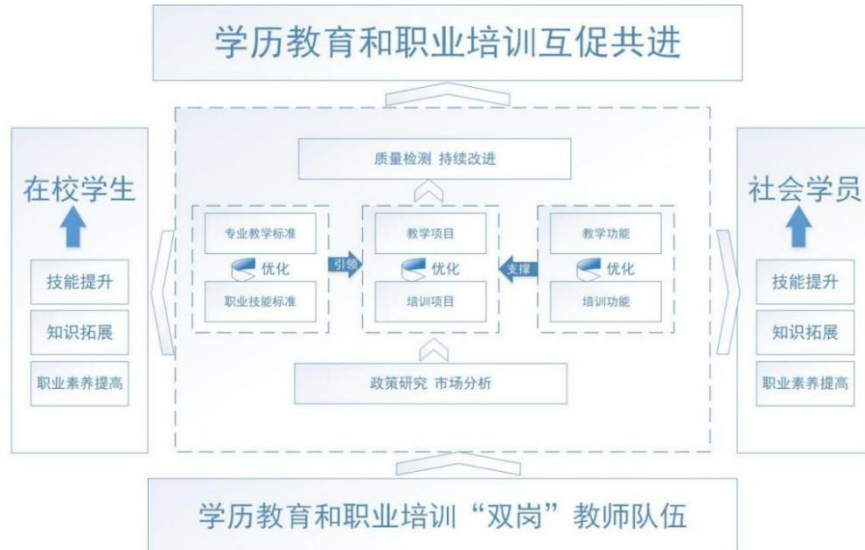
学历教育和职业培训互促共进

在校学生

技能提升

知识拓展

职业素养提高

质量检测 持续改进

专业教学标准

优化

职业技能标准

引领

教学项目

优化

培训项目

支撑

教学功能

优化

培训功能

政策研究 市场分析

社会学员

技能提升

知识拓展

职业素养提高

学历教育和职业培训“双岗”教师队伍